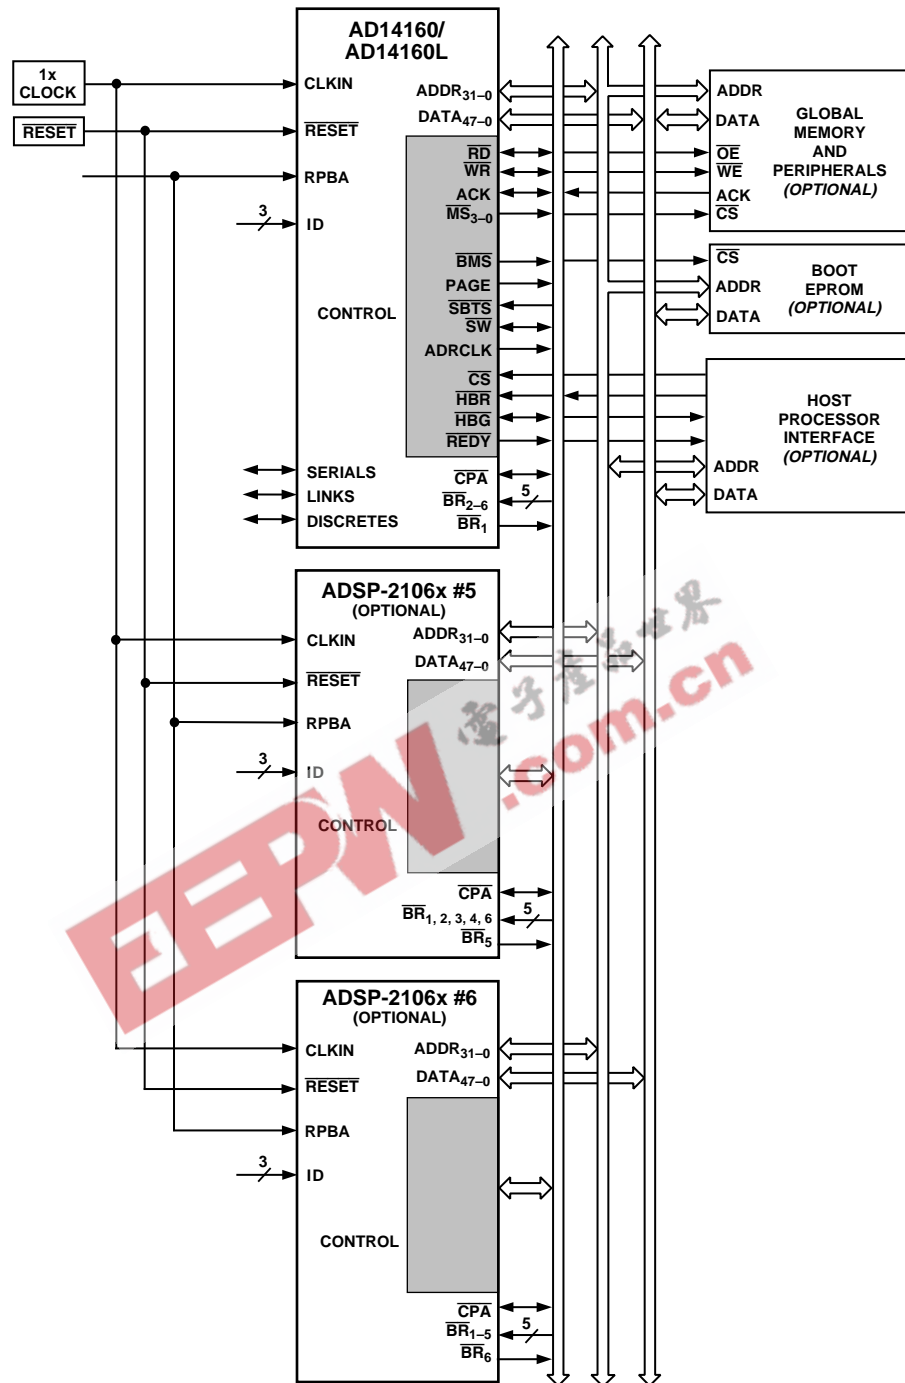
1x CLOCK

$\overline{RESET}$

AD14160/ AD14160L

CLKIN

$\overline{RESET}$

RPBA

3

ID

CONTROL

SERIALS

LINKS

DISCRETES

ADDR$_{31-0}$

DATA$_{47-0}$

$\overline{RD}$

$\overline{WR}$

ACK

$\overline{MS}_{3-0}$

$\overline{BMS}$

PAGE

$\overline{SBTS}$

SW

ADRCLK

$\overline{CS}$

$\overline{HBR}$

$\overline{HBG}$

$\overline{REDY}$

$\overline{CPA}$

$\overline{BR}_{2-6}$

5

$\overline{BR}_1$

ADDR

DATA

$\overline{OE}$

$\overline{WE}$

ACK

$\overline{CS}$

GLOBAL MEMORY AND PERIPHERALS (OPTIONAL)

$\overline{CS}$

ADDR

DATA

BOOT EPROM (OPTIONAL)

HOST PROCESSOR INTERFACE (OPTIONAL)

ADDR

DATA

ADSP-2106x #5 (OPTIONAL)

CLKIN

$\overline{RESET}$

RPBA

3

ID

CONTROL

ADDR$_{31-0}$

DATA$_{47-0}$

$\overline{CPA}$

$\overline{BR}_{1, 2, 3, 4, 6}$

5

$\overline{BR}_5$

电子产品世界

EEPW.com.cn

ADSP-2106x #6 (OPTIONAL)

CLKIN

$\overline{RESET}$

RPBA

3

ID

CONTROL

ADDR$_{31-0}$

DATA$_{47-0}$

$\overline{CPA}$

$\overline{BR}_{1-5}$

5

$\overline{BR}_6$